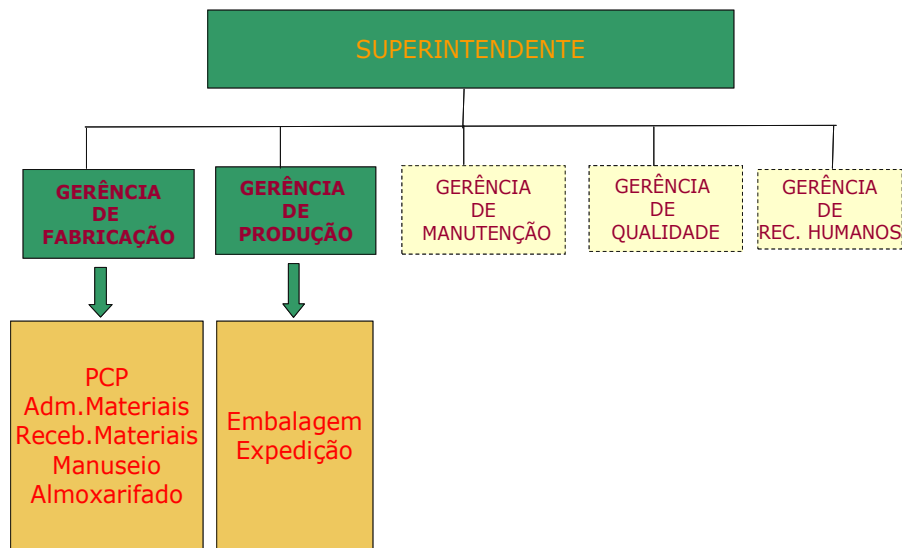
SUPERINTENDENTE

GERÊNCIA DE FABRICAÇÃO

GERÊNCIA DE PRODUÇÃO

GERÊNCIA DE MANUTENÇÃO

GERÊNCIA DE QUALIDADE

GERÊNCIA DE REC. HUMANOS

PCP
Adm.Materiais
Receb.Materiais
Manuseio
Almoxarifado

Embalagem
Expedição